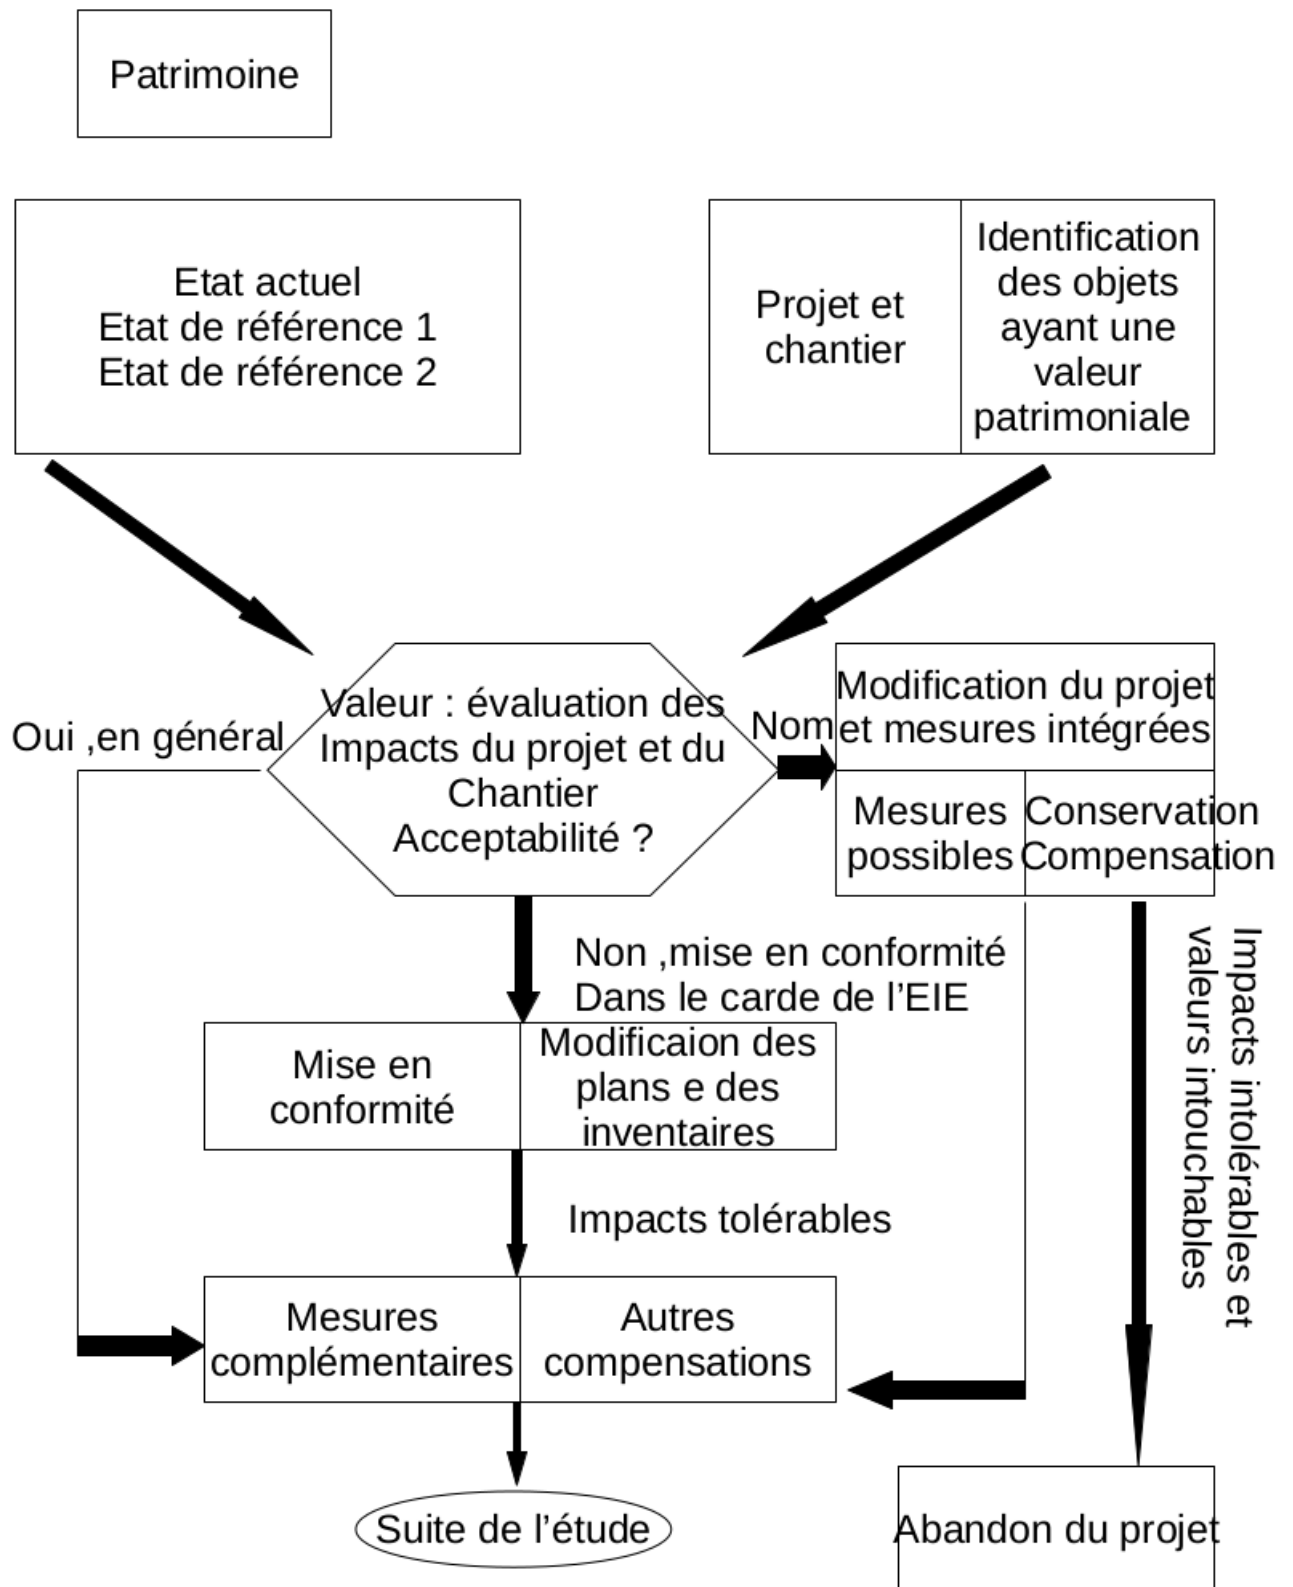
Patrimoine

Etat actuel
Etat de référence 1
Etat de référence 2

Projet et chantier

Identification des objets ayant une valeur patrimoniale

Oui ,en général

Valeur : évaluation des Impacts du projet et du Chantier Acceptabilité ?

Nom

Modification du projet et mesures intégrées

Mesures possibles

Conservation Compensation

Non ,mise en conformité Dans le carde de l'EIE

Impacts intolérables et valeurs intouchables

Mise en conformité

Modificaion des plans e des inventaires

Impacts tolérables

Mesures complémentaires

Autres compensations

Suite de l'étude

Abandon du projet